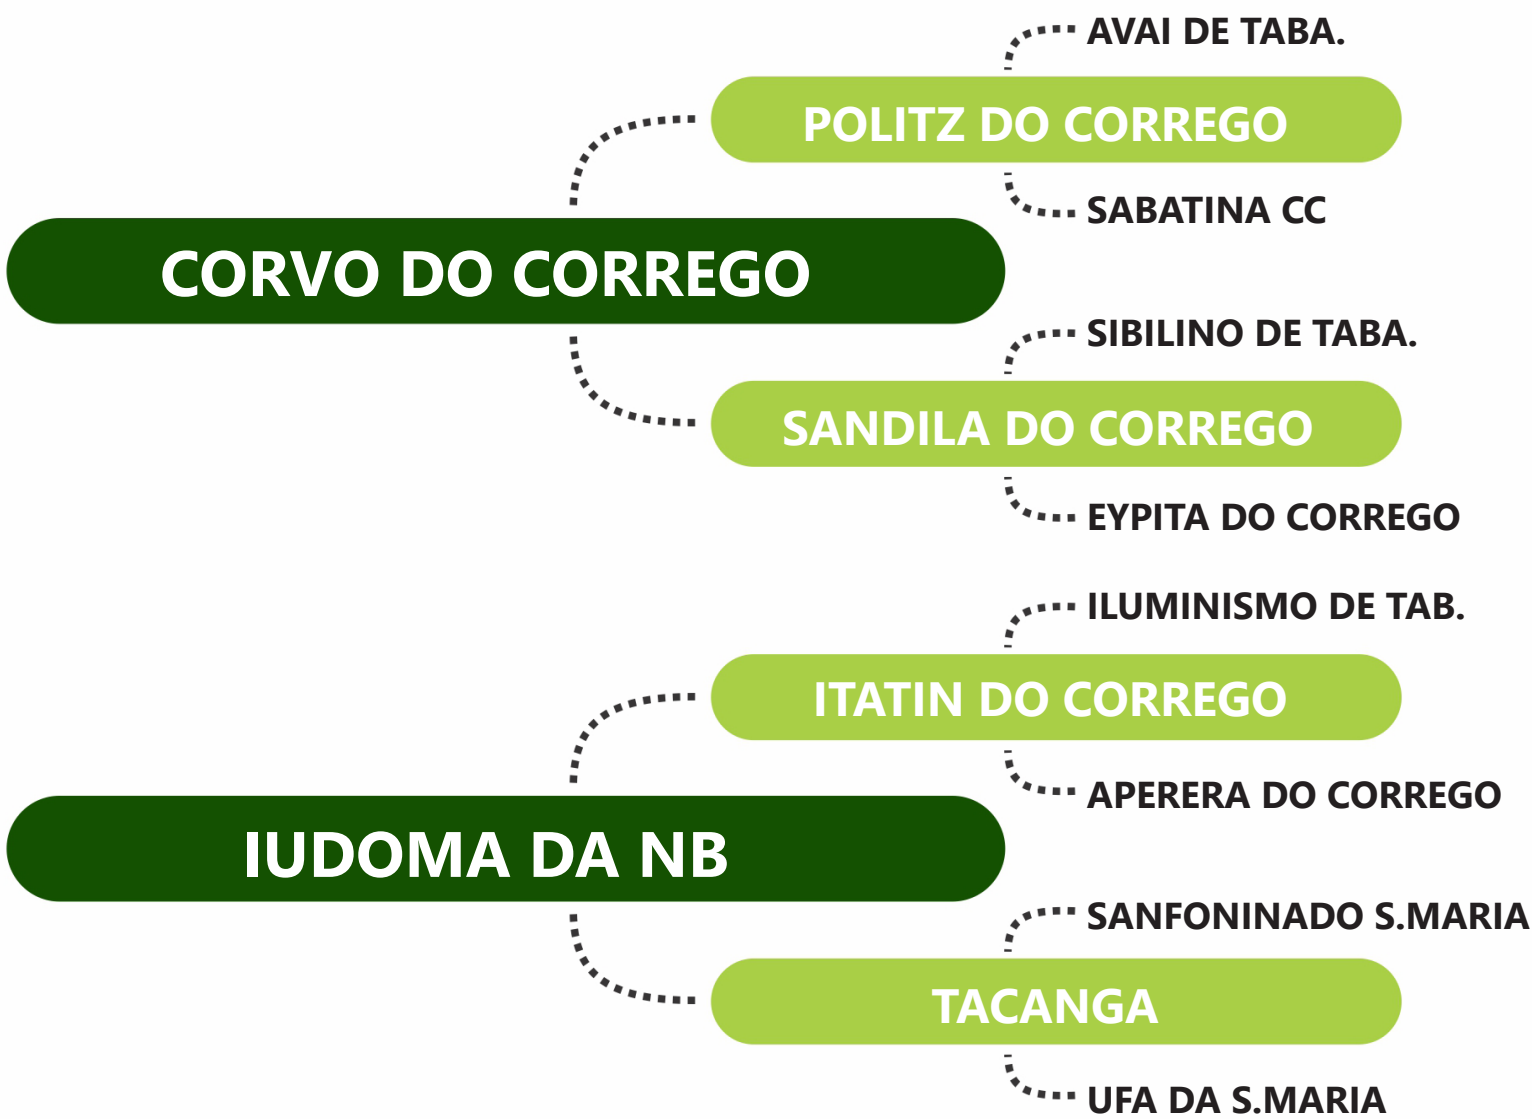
AVAI DE TABA.

POLITZ DO CORREGO

SABATINA CC

CORVO DO CORREGO

SIBILINO DE TABA.

SANDILA DO CORREGO

EYPITA DO CORREGO

ILUMINISMO DE TAB.

ITATIN DO CORREGO

APERERA DO CORREGO

IUDOMA DA NB

SANFONINADO S.MARIA

TACANGA

UFA DA S.MARIA